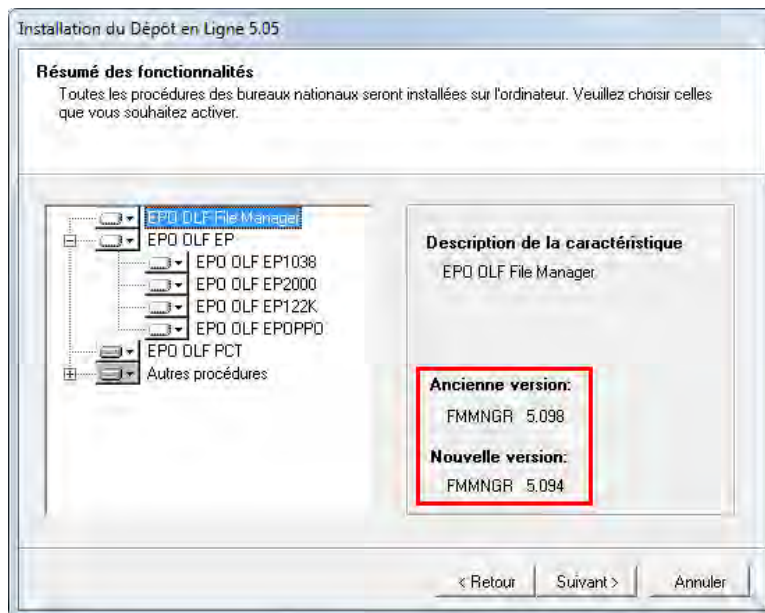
Installation du Dépôt en Ligne 5.05

Résumé des fonctionnalités

Toutes les procédures des bureaux nationaux seront installées sur l'ordinateur. Veuillez choisir celles que vous souhaitez activer.

EPO OLF File Manager
EPO OLF EP
EPO OLF EP1038
EPO OLF EP2000
EPO OLF EP122K
EPO OLF EPOPPO
EPO OLF PCT
Autres procédures

Description de la caractéristique
EPO OLF File Manager

Ancienne version:
FMMNGR 5.098
Nouvelle version:
FMMNGR 5.094

< Retour
Suivant >
Annuler